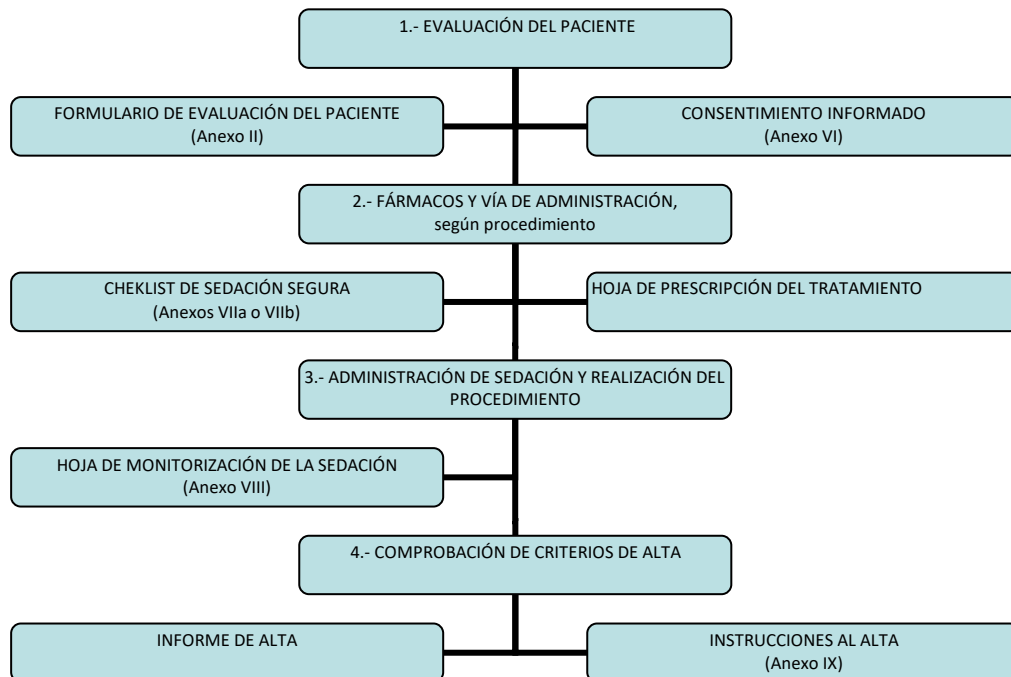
1.- EVALUACIÓN DEL PACIENTE

FORMULARIO DE EVALUACIÓN DEL PACIENTE
(Anexo II)

CONSENTIMIENTO INFORMADO
(Anexo VI)

2.- FÁRMACOS Y VÍA DE ADMINISTRACIÓN, según procedimiento

CHEKLIST DE SEDACIÓN SEGURA
(Anexos VIIa o VIIb)

HOJA DE PRESCRIPCIÓN DEL TRATAMIENTO

3.- ADMINISTRACIÓN DE SEDACIÓN Y REALIZACIÓN DEL PROCEDIMIENTO

HOJA DE MONITORIZACIÓN DE LA SEDACIÓN
(Anexo VIII)

4.- COMPROBACIÓN DE CRITERIOS DE ALTA

INFORME DE ALTA

INSTRUCCIONES AL ALTA
(Anexo IX)